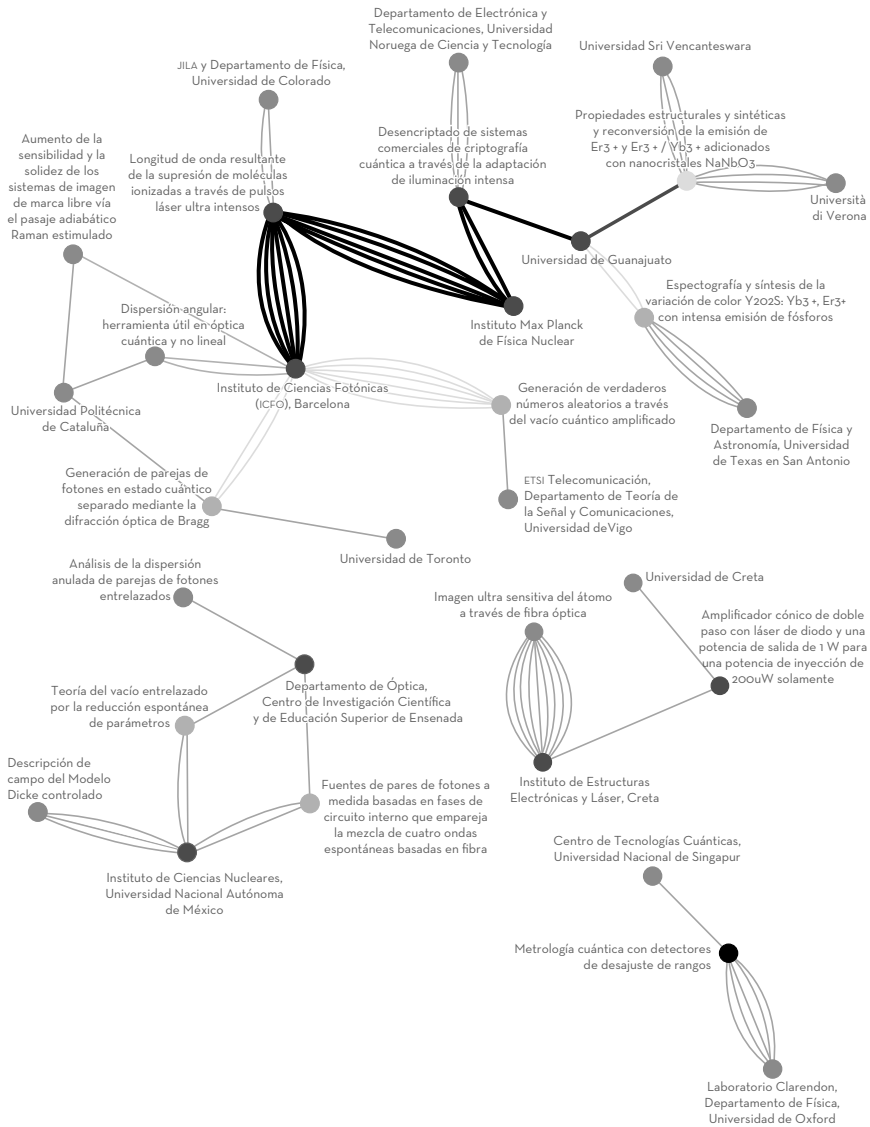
Departamento de Electrónica y Telecomunicaciones, Universidad Noruega de Ciencia y Tecnología

JILA y Departamento de Física, Universidad de Colorado

Universidad Sri Vencanteswara

Propiedades estructurales y sintéticas y reconversión de la emisión de Er3 + y Er3 + / Yb3 + adicionados con nanocristales NaNbO3

Aumento de la sensibilidad y la solidez de los sistemas de imagen de marca libre vía el pasaje adiabático Raman estimulado

Longitud de onda resultante de la supresión de moléculas ionizadas a través de pulsos láser ultra intensos

Desencriptado de sistemas comerciales de criptografía cuántica a través de la adaptación de iluminación intensa

Università di Verona

Universidad de Guanajuato

Espectografía y síntesis de la variación de color Y2O2S: Yb3 +, Er3+ con intensa emisión de fósforos

Instituto Max Planck de Física Nuclear

Dispersión angular: herramienta útil en óptica cuántica y no lineal

Instituto de Ciencias Fotónicas (ICFO), Barcelona

Generación de verdaderos números aleatorios a través del vacío cuántico amplificado

Universidad Politécnica de Cataluña

Departamento de Física y Astronomía, Universidad de Texas en San Antonio

Generación de parejas de fotones en estado cuántico separado mediante la difracción óptica de Bragg

ETSI Telecomunicación, Departamento de Teoría de la Señal y Comunicaciones, Universidad deVigo

Universidad de Toronto

Análisis de la dispersión anulada de parejas de fotones entrelazados

Universidad de Creta

Imagen ultra sensitiva del átomo a través de fibra óptica

Amplificador cónico de doble paso con láser de diodo y una potencia de salida de 1 W para una potencia de inyección de 200uW solamente

Teoría del vacío entrelazado por la reducción espontánea de parámetros

Departamento de Óptica, Centro de Investigación Científica y de Educación Superior de Ensenada

Descripción de campo del Modelo Dicke controlado

Instituto de Estructuras Electrónicas y Láser, Creta

Fuentes de pares de fotones a medida basadas en fases de circuito interno que empareja la mezcla de cuatro ondas espontáneas basadas en fibra

Instituto de Ciencias Nucleares, Universidad Nacional Autónoma de México

Centro de Tecnologías Cuánticas, Universidad Nacional de Singapur

Metrología cuántica con detectores de desajuste de rangos

Laboratorio Clarendon, Departamento de Física, Universidad de Oxford